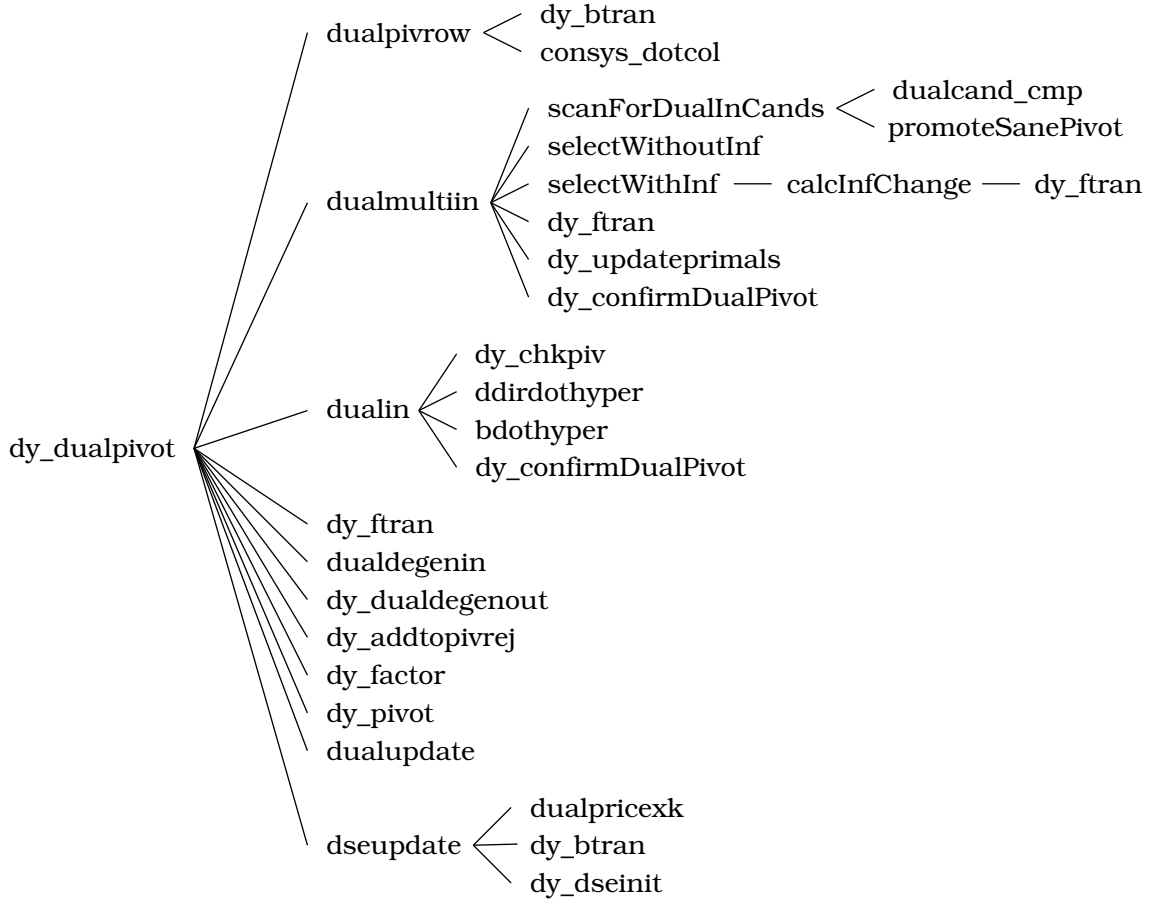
dy_dualpivot

dualpivrow
dy_btran
consys_dotcol

dualmultiin
scanForDualInCands
dualcand_cmp
promoteSanePivot
selectWithoutInf
selectWithInf — calcInfChange — dy_ftran
dy_ftran
dy_updateprimals
dy_confirmDualPivot

dualin
dy_chkpiv
ddirdothyper
bdothyper
dy_confirmDualPivot

dy_ftran
dualdegenin
dy_dualdegenout
dy_addtopivrej
dy_factor
dy_pivot
dualupdate

dseupdate
dualpricexk
dy_btran
dy_dseinit